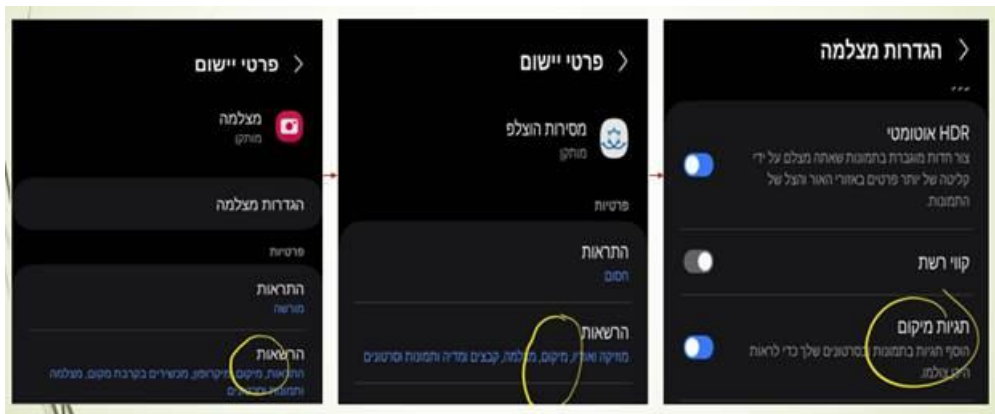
פרטי יישום

מצלמה
מותקן

הגדרות מצלמה

פרטיות

התראות
מורשה

הרשאות
התראות, מיקום, מיקרופון, מכשירים בקרבת מקום, מצלמה ותמונות וסרטונים

פרטי יישום

מסירות הוצלפ
מותקן

פרטיות

התראות
חסום

הרשאות
מוזיקה ואודיו, מיקום, מצלמה, קבצים ומדיה ותמונות וסרטונים

הגדרות מצלמה

HDR אוטומטי
צור חדות מוגברת בתמונות שאתה מצלם על ידי קליטה של יותר פרטים באזורי האור והצל של התמונות.

קווי רשת

תגיות מיקום
הוסף תגיות בתמונות ובסרטונים שלך כדי לראות היכן צולמו.